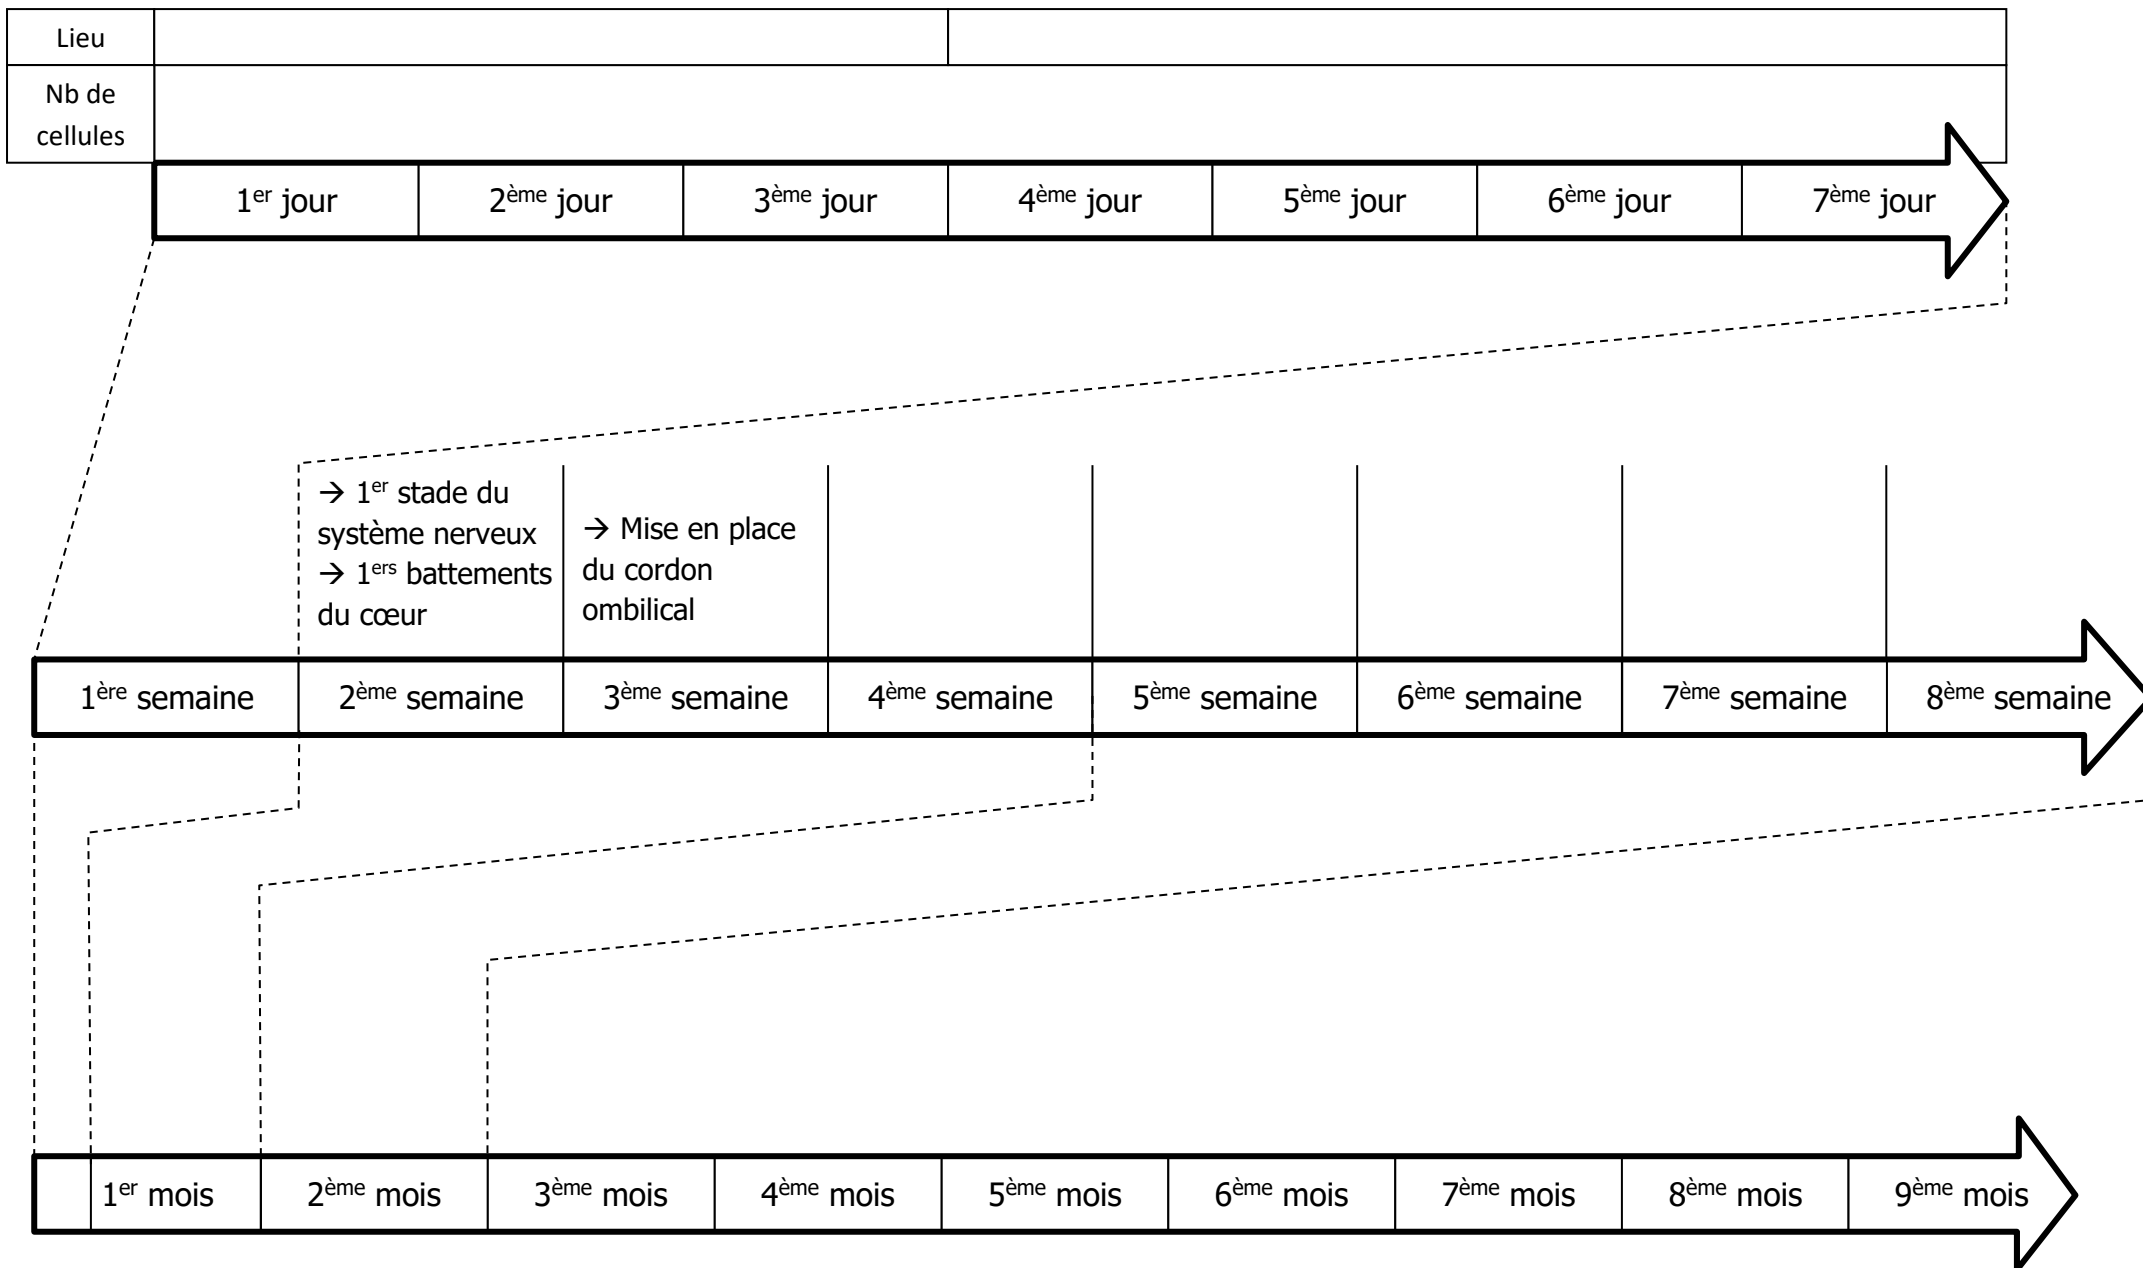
| Lieu | | |
|---|---|---|
| Nb de cellules | | |

| 1$^{er}$ jour | 2$^{ème}$ jour | 3$^{ème}$ jour | 4$^{ème}$ jour | 5$^{ème}$ jour | 6$^{ème}$ jour | 7$^{ème}$ jour |
|---|---|---|---|---|---|---|

| | → 1$^{er}$ stade du système nerveux → 1$^{ers}$ battements du cœur | → Mise en place du cordon ombilical | | | | | |
|---|---|---|---|---|---|---|---|
| 1$^{ère}$ semaine | 2$^{ème}$ semaine | 3$^{ème}$ semaine | 4$^{ème}$ semaine | 5$^{ème}$ semaine | 6$^{ème}$ semaine | 7$^{ème}$ semaine | 8$^{ème}$ semaine |

| | 1$^{er}$ mois | 2$^{ème}$ mois | 3$^{ème}$ mois | 4$^{ème}$ mois | 5$^{ème}$ mois | 6$^{ème}$ mois | 7$^{ème}$ mois | 8$^{ème}$ mois | 9$^{ème}$ mois |
|---|---|---|---|---|---|---|---|---|---|